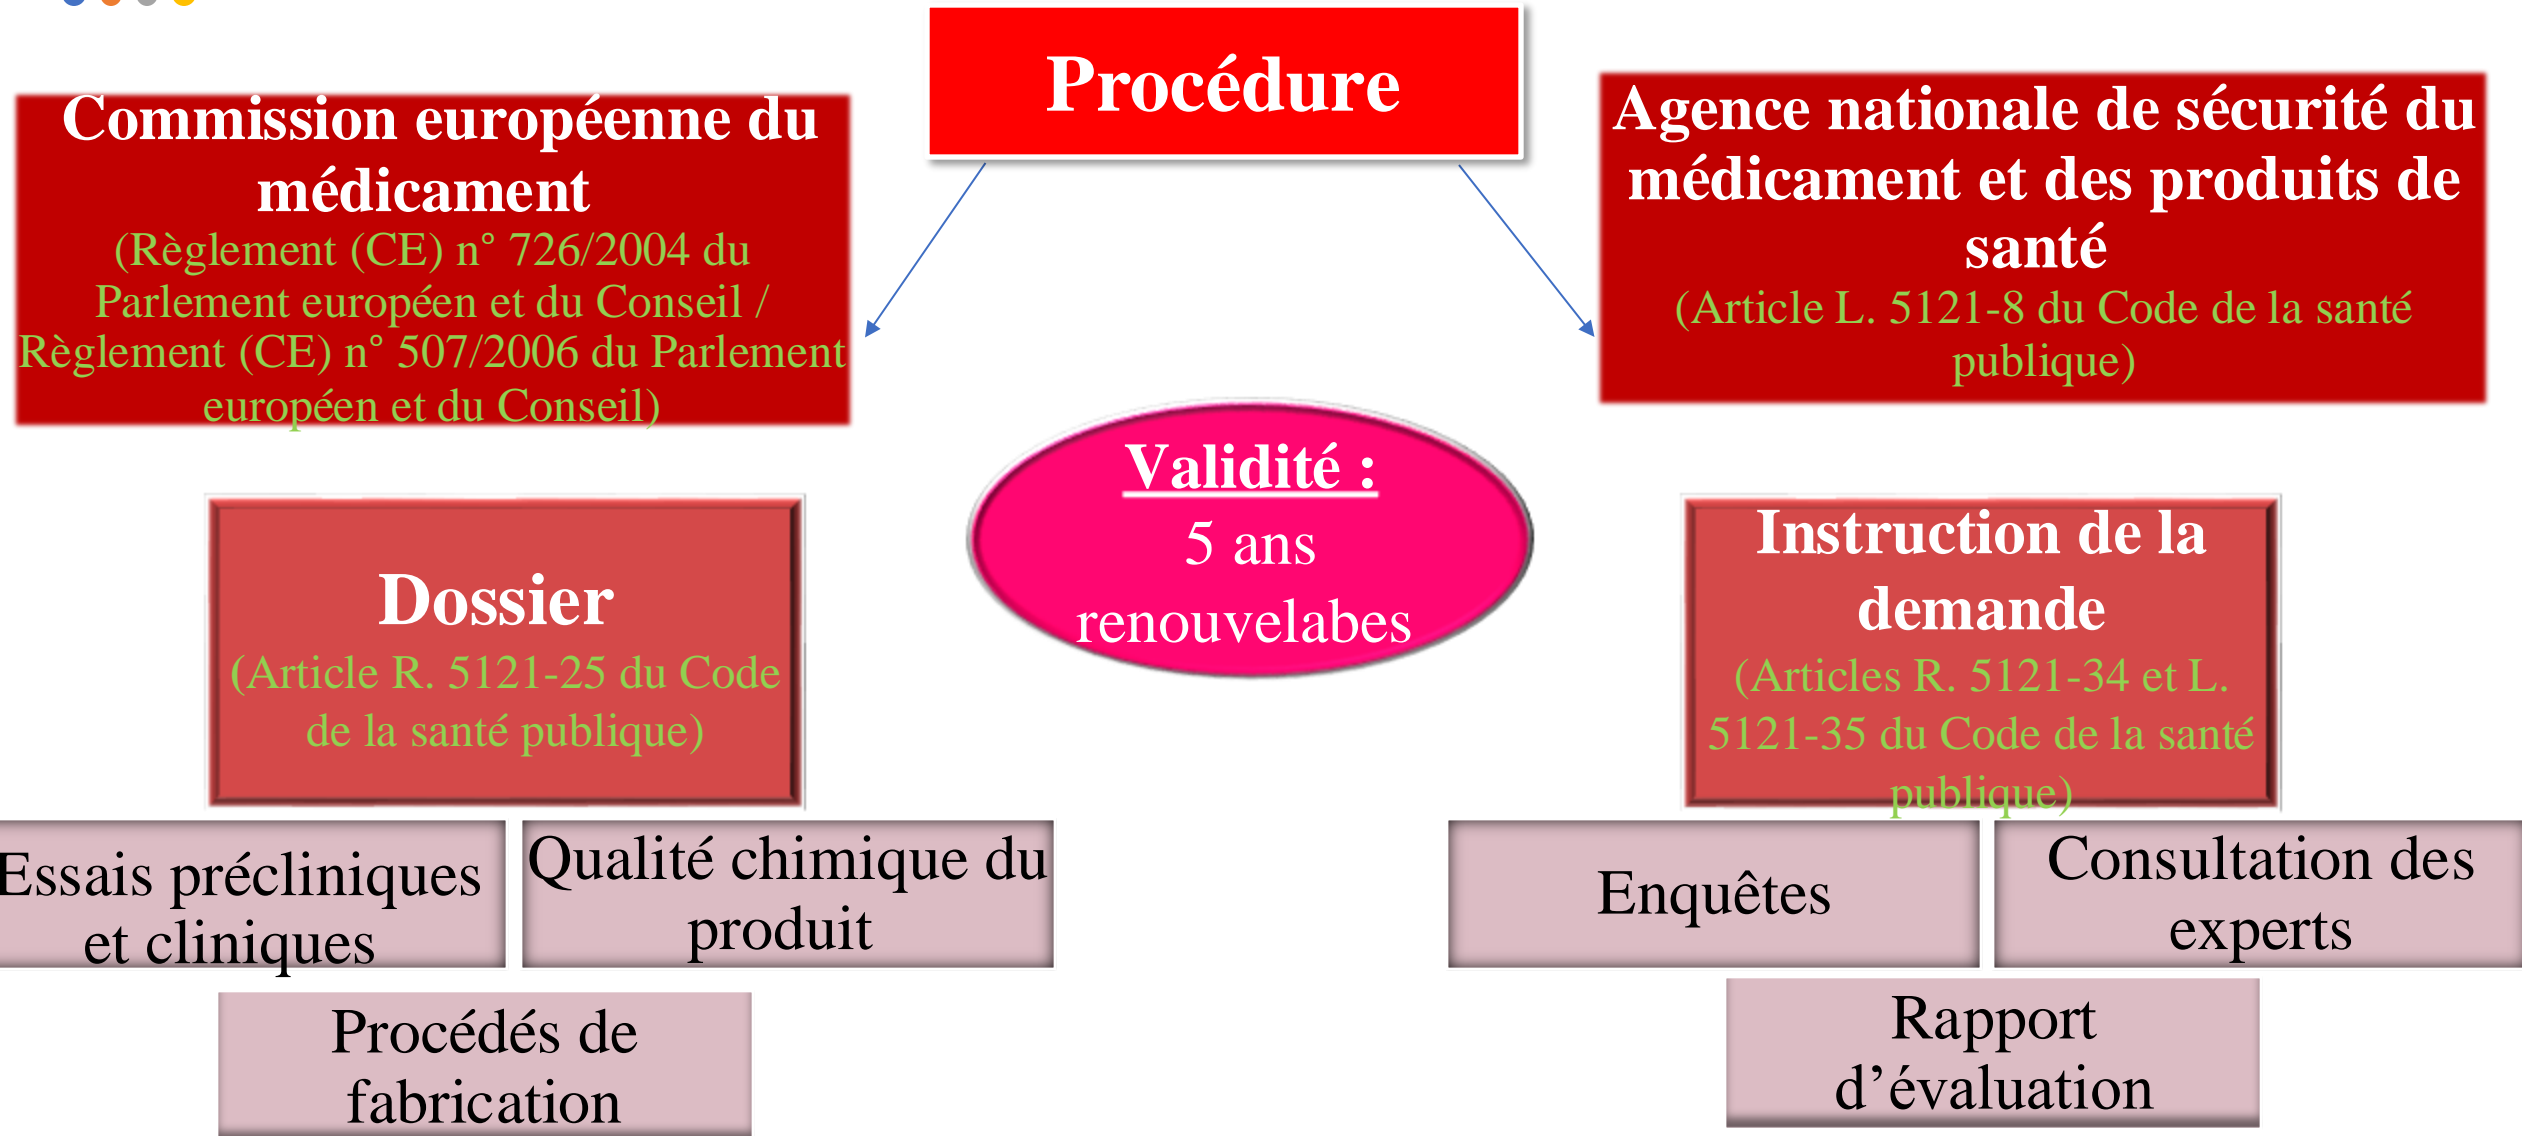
Procédure

Commission européenne du médicament
(Règlement (CE) n° 726/2004 du Parlement européen et du Conseil / Règlement (CE) n° 507/2006 du Parlement européen et du Conseil)

Agence nationale de sécurité du médicament et des produits de santé
(Article L. 5121-8 du Code de la santé publique)

Validité :
5 ans renouvelabes

Dossier
(Article R. 5121-25 du Code de la santé publique)

Essais précliniques et cliniques

Qualité chimique du produit

Procédés de fabrication

Instruction de la demande
(Articles R. 5121-34 et L. 5121-35 du Code de la santé publique)

Enquêtes

Consultation des experts

Rapport d'évaluation